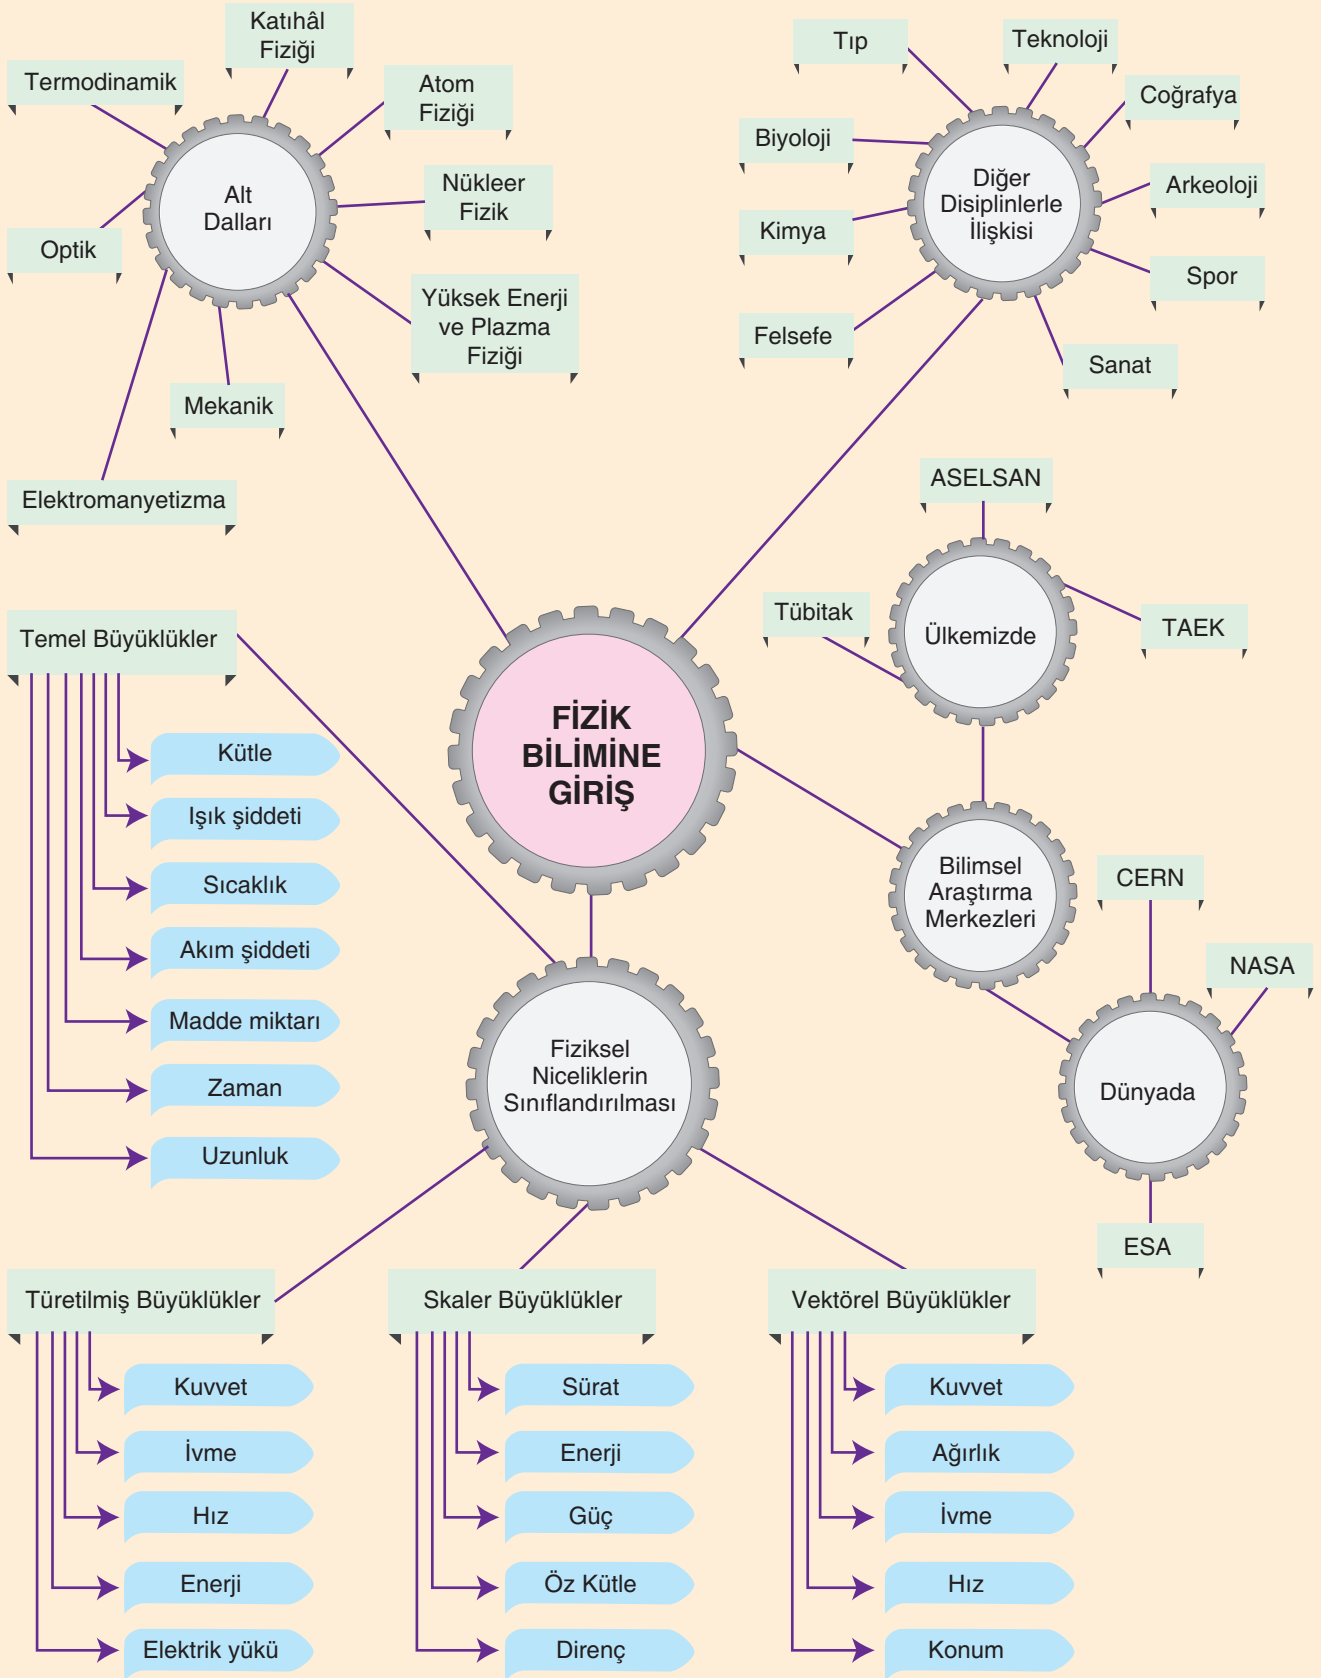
FİZİK BİLİMİNE GİRİŞ

Alt Dalları

Termodinamik

Katıhâl Fiziği

Atom Fiziği

Nükleer Fizik

Yüksek Enerji ve Plazma Fiziği

Mekanik

Optik

Elektromanyetizma

Diğer Disiplinlerle İlişkisi

Tıp

Teknoloji

Coğrafya

Biyoloji

Arkeoloji

Kimya

Spor

Felsefe

Sanat

Ülkemizde

ASELSAN

Tübitak

TAEK

Bilimsel Araştırma Merkezleri

Dünyada

CERN

NASA

ESA

Temel Büyüklükler

Kütle

Işık şiddeti

Sıcaklık

Akım şiddeti

Madde miktarı

Zaman

Uzunluk

Fiziksel Niceliklerin Sınıflandırılması

Türetilmiş Büyüklükler

Kuvvet

İvme

Hız

Enerji

Elektrik yükü

Skaler Büyüklükler

Sürat

Enerji

Güç

Öz Kütle

Direnç

Vektörel Büyüklükler

Kuvvet

Ağırlık

İvme

Hız

Konum